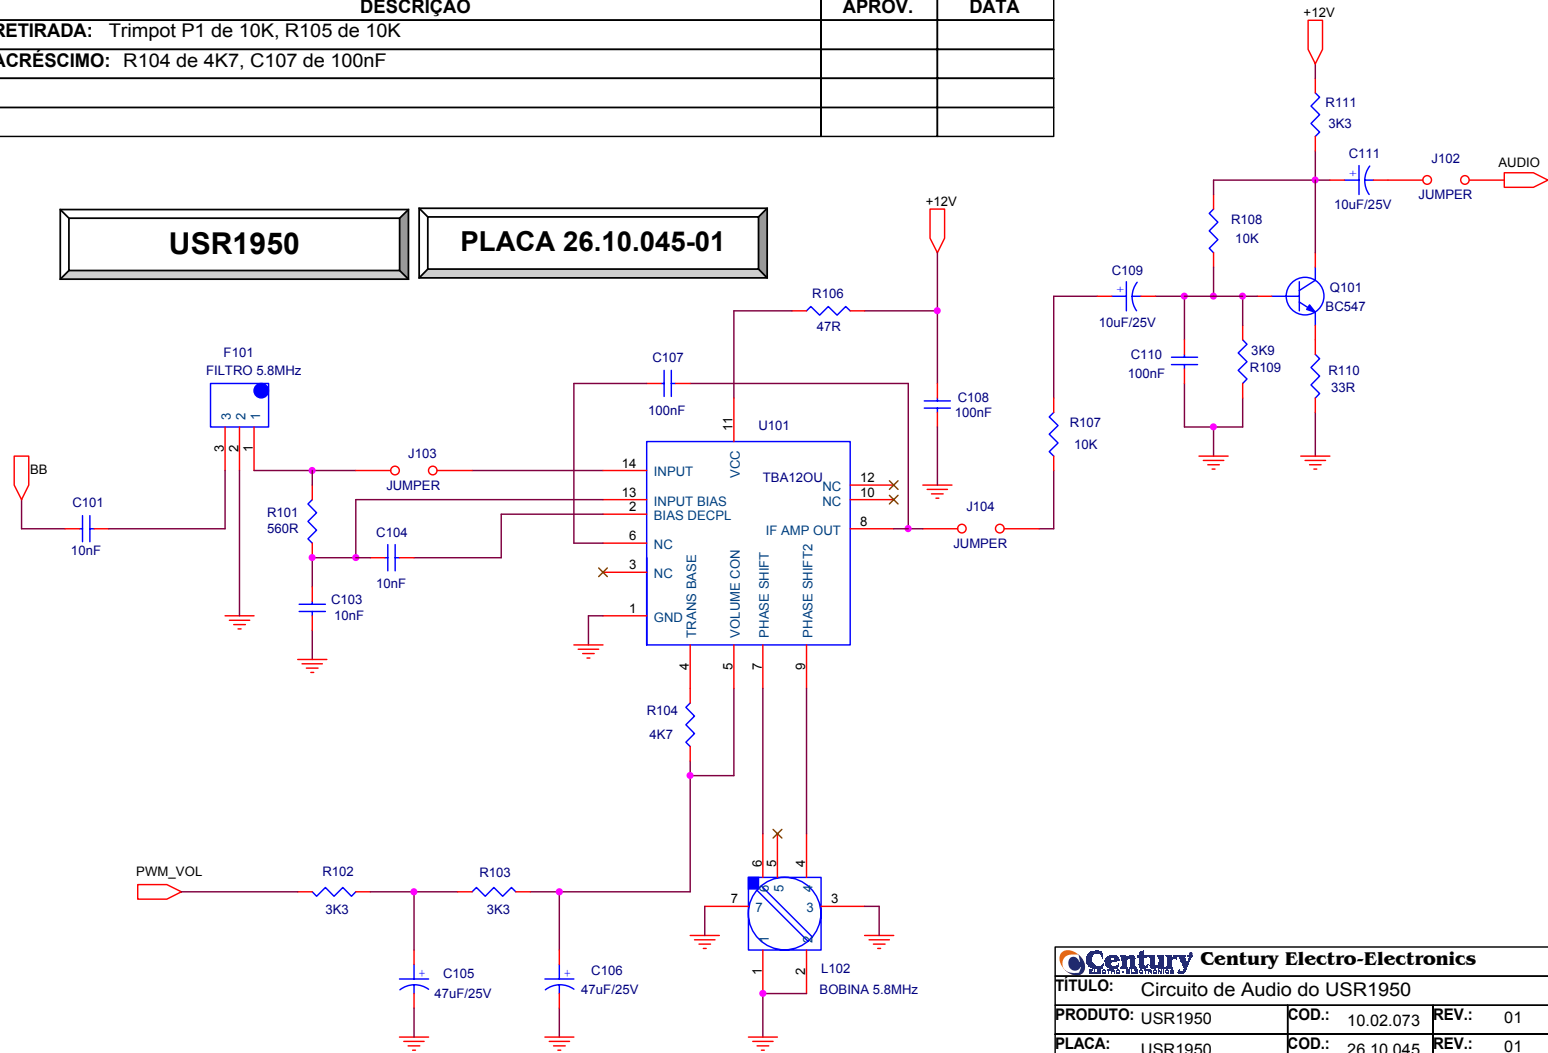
| DESCRIÇÃO | APROV. | DATA |
|---|---|---|
| RETIRADA: Trimpot P1 de 10K, R105 de 10K | | |
| ACRÉSCIMO: R104 de 4K7, C107 de 100nF | | |
| | | |
| | | |

USR1950

PLACA 26.10.045-01

+12V
R111
3K3
C111
10uF/25V
J102
JUMPER
AUDIO
R108
10K
Q101
BC547
C109
10uF/25V
C110
100nF
3K9
R109
R110
33R
+12V
R106
47R
C108
100nF
R107
10K
J104
JUMPER
F101
FILTRO 5.8MHz
3 2 1
C107
100nF
U101
11
VCC
14 INPUT
TBA120U
NC 12
NC 10
13 INPUT BIAS
2 BIAS DECPL
IF AMP OUT 8
6 NC
3 NC
1 GND
TRANS BASE
VOLUME CON
PHASE SHIFT
PHASE SHIFT2
4 5 7 9
BB
C101
10nF
3 2 1
J103
JUMPER
R101
560R
C104
10nF
C103
10nF
R104
4K7
PWM_VOL
R102
3K3
R103
3K3
C105
47uF/25V
C106
47uF/25V
6 5 4
7 3
1 2
L102
BOBINA 5.8MHz

Century Century Electro-Electronics
TITULO: Circuito de Audio do USR1950
PRODUTO: USR1950 COD.: 10.02.073 REV.: 01
PLACA: USR1950 COD.: 26.10.045 REV.: 01